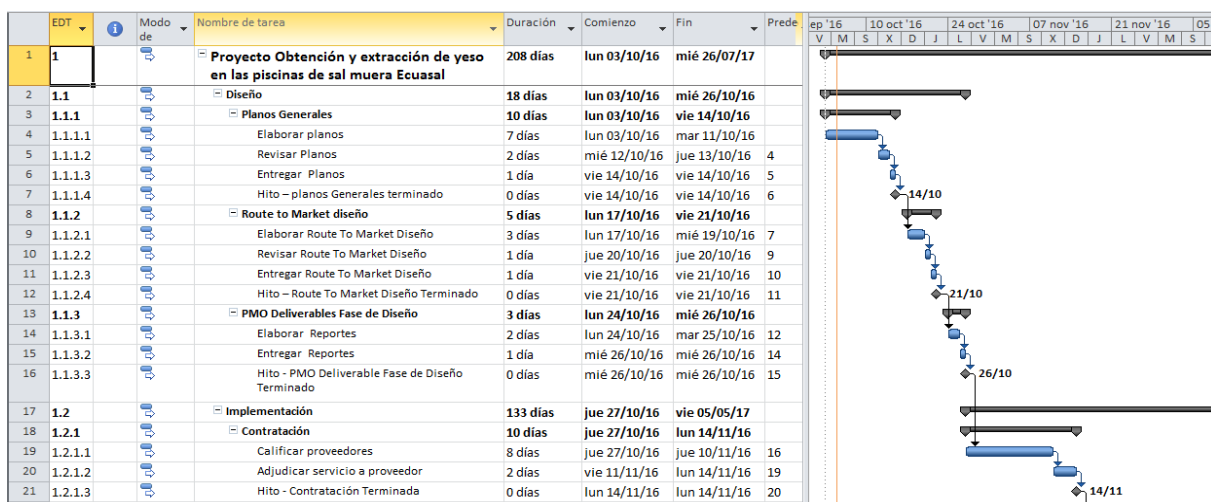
| | EDT | | Modo de | Nombre de tarea | Duración | Comienzo | Fin | Prede |
|---|---|---|---|---|---|---|---|---|
| 1 | 1 | | | Proyecto Obtención y extracción de yeso en las piscinas de sal muera Ecuasal | 208 días | lun 03/10/16 | mié 26/07/17 | |
| 2 | 1.1 | | | Diseño | 18 días | lun 03/10/16 | mié 26/10/16 | |
| 3 | 1.1.1 | | | Planos Generales | 10 días | lun 03/10/16 | vie 14/10/16 | |
| 4 | 1.1.1.1 | | | Elaborar planos | 7 días | lun 03/10/16 | mar 11/10/16 | |
| 5 | 1.1.1.2 | | | Revisar Planos | 2 días | mié 12/10/16 | jue 13/10/16 | 4 |
| 6 | 1.1.1.3 | | | Entregar Planos | 1 día | vie 14/10/16 | vie 14/10/16 | 5 |
| 7 | 1.1.1.4 | | | Hito – planos Generales terminado | 0 días | vie 14/10/16 | vie 14/10/16 | 6 |
| 8 | 1.1.2 | | | Route to Market diseño | 5 días | lun 17/10/16 | vie 21/10/16 | |
| 9 | 1.1.2.1 | | | Elaborar Route To Market Diseño | 3 días | lun 17/10/16 | mié 19/10/16 | 7 |
| 10 | 1.1.2.2 | | | Revisar Route To Market Diseño | 1 día | jue 20/10/16 | jue 20/10/16 | 9 |
| 11 | 1.1.2.3 | | | Entregar Route To Market Diseño | 1 día | vie 21/10/16 | vie 21/10/16 | 10 |
| 12 | 1.1.2.4 | | | Hito – Route To Market Diseño Terminado | 0 días | vie 21/10/16 | vie 21/10/16 | 11 |
| 13 | 1.1.3 | | | PMO Deliverables Fase de Diseño | 3 días | lun 24/10/16 | mié 26/10/16 | |
| 14 | 1.1.3.1 | | | Elaborar Reportes | 2 días | lun 24/10/16 | mar 25/10/16 | 12 |
| 15 | 1.1.3.2 | | | Entregar Reportes | 1 día | mié 26/10/16 | mié 26/10/16 | 14 |
| 16 | 1.1.3.3 | | | Hito - PMO Deliverable Fase de Diseño Terminado | 0 días | mié 26/10/16 | mié 26/10/16 | 15 |
| 17 | 1.2 | | | Implementación | 133 días | jue 27/10/16 | vie 05/05/17 | |
| 18 | 1.2.1 | | | Contratación | 10 días | jue 27/10/16 | lun 14/11/16 | |
| 19 | 1.2.1.1 | | | Calificar proveedores | 8 días | jue 27/10/16 | jue 10/11/16 | 16 |
| 20 | 1.2.1.2 | | | Adjudicar servicio a proveedor | 2 días | vie 11/11/16 | lun 14/11/16 | 19 |
| 21 | 1.2.1.3 | | | Hito - Contratación Terminada | 0 días | lun 14/11/16 | lun 14/11/16 | 20 |

ep '16 | 10 oct '16 | 24 oct '16 | 07 nov '16 | 21 nov '16
V M S X D J L V M S X D J L V M S

14/10
21/10
26/10
14/11